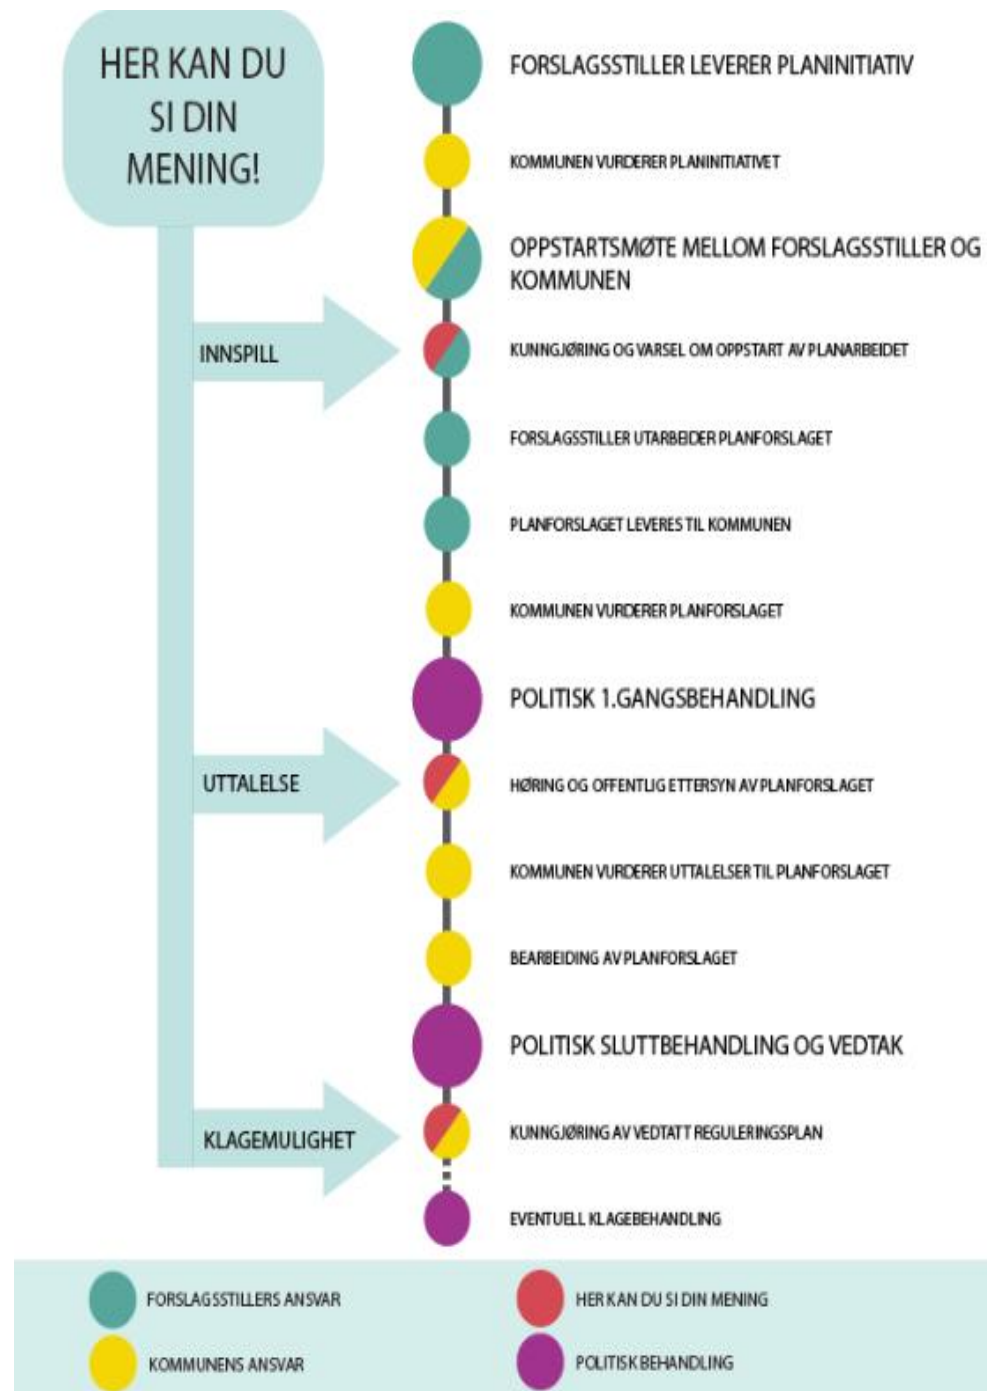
HER KAN DU SI DIN MENING!

FORSLAGSSTILLER LEVERER PLANINITIATIV

KOMMUNEN VURDERER PLANINITIATIVET

OPPSTARTSMØTE MELLOM FORSLAGSSTILLER OG KOMMUNEN

INNSPILL

KUNNGJØRING OG VARSEL OM OPPSTART AV PLANARBEIDET

FORSLAGSSTILLER UTARBEIDER PLANFORSLAGET

PLANFORSLAGET LEVERES TIL KOMMUNEN

KOMMUNEN VURDERER PLANFORSLAGET

POLITISK 1.GANGSBEHANDLING

UTTALELSE

HØRING OG OFFENTLIG ETTERSYN AV PLANFORSLAGET

KOMMUNEN VURDERER UTTALELSER TIL PLANFORSLAGET

BEARBEIDING AV PLANFORSLAGET

POLITISK SLUTTBEHANDLING OG VEDTAK

KLAGEMULIGHET

KUNNGJØRING AV VEDTATT REGULERINGSPLAN

EVENTUELL KLAGEBEHANDLING

FORSLAGSSTILLERS ANSVAR

KOMMUNENS ANSVAR

HER KAN DU SI DIN MENING

POLITISK BEHANDLING